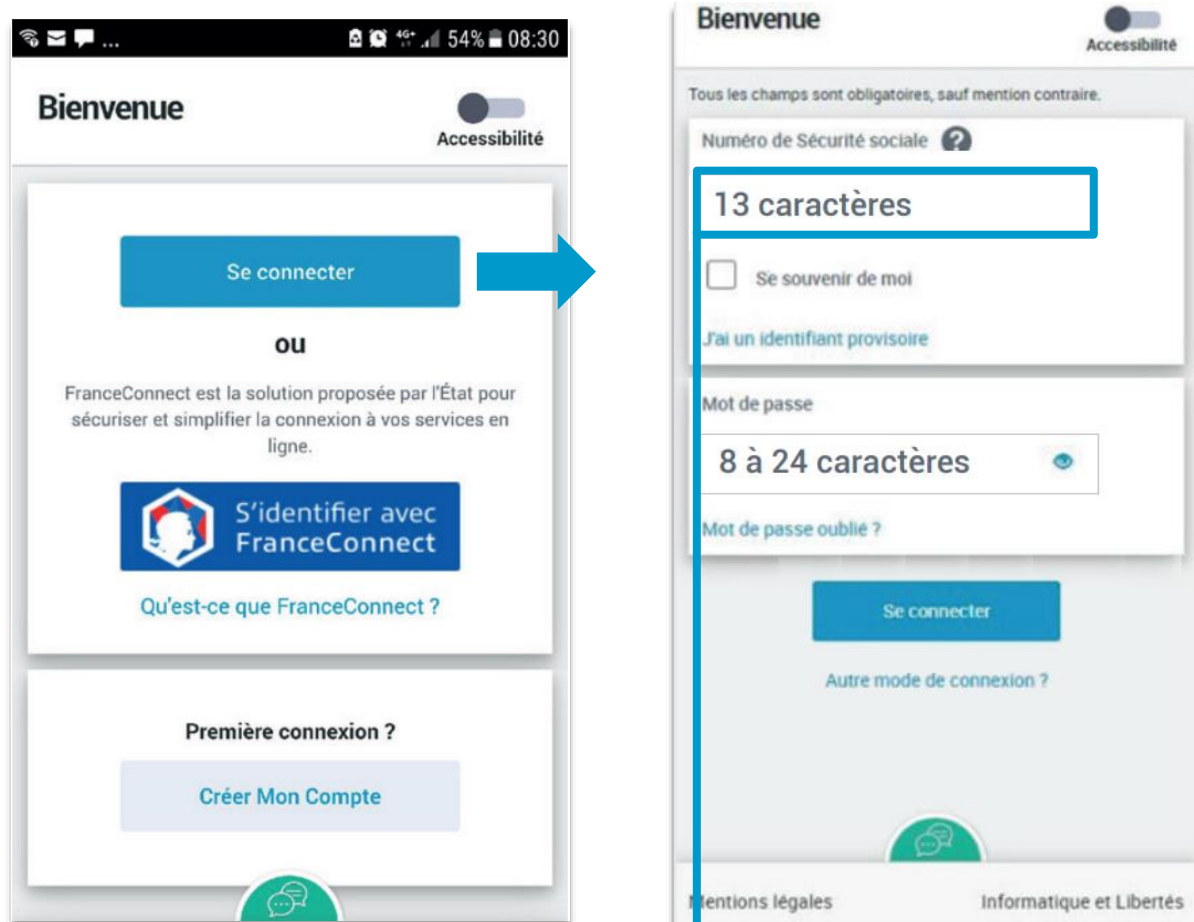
... 4G+ 54% 08:30

Bienvenue

Accessibilité

Se connecter

ou

FranceConnect est la solution proposée par l'État pour sécuriser et simplifier la connexion à vos services en ligne.

S'identifier avec FranceConnect

Qu'est-ce que FranceConnect ?

Première connexion ?

Créer Mon Compte

Bienvenue

Accessibilité

Tous les champs sont obligatoires, sauf mention contraire.

Numéro de Sécurité sociale ?

13 caractères

Se souvenir de moi

J'ai un identifiant provisoire

Mot de passe

8 à 24 caractères

Mot de passe oublié ?

Se connecter

Autre mode de connexion ?

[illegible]entions légales

Informatique et Libertés